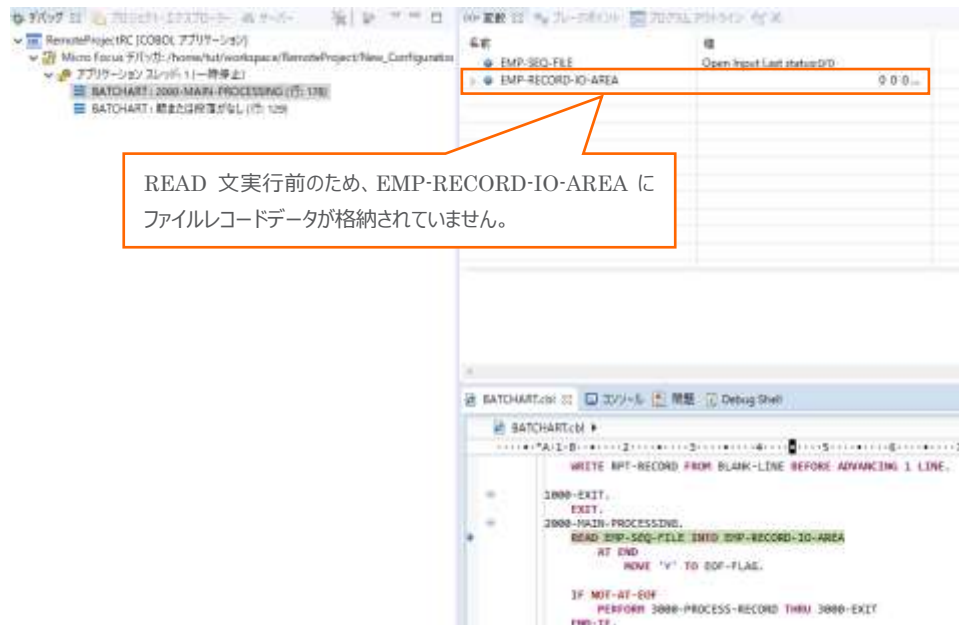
デバッグ プロジェクト・エクスプローラー サーバー
RemoteProjectRC [COBOL アプリケーション]
Micro Focus デバッガ: /home/tut/workspace/RemoteProject/New_Configuration
アプリケーション スレッド 1 (一時停止)
BATCHART : 2000-MAIN-PROCESSING (行: 178)
BATCHART : 節または段落がなし (行: 129)

変数 ブレークポイント プログラム アウトライン

| 名前 | 値 |
|---|---|
| EMP-SEQ-FILE | Open Input Last status0/0 |
| EMP-RECORD-IO-AREA | 0 0 0... |

READ 文実行前のため、EMP-RECORD-IO-AREA に ファイルレコードデータが格納されていません。

BATCHART.cbl コンソール 問題 Debug Shell
BATCHART.cbl
WRITE RPT-RECORD FROM BLANK-LINE BEFORE ADVANCING 1 LINE.

1000-EXIT.
EXIT.
2000-MAIN-PROCESSING.
READ EMP-SEQ-FILE INTO EMP-RECORD-IO-AREA
AT END
MOVE 'Y' TO EOF-FLAG.

IF NOT-AT-EOF
PERFORM 3000-PROCESS-RECORD THRU 3000-EXIT
END-IF.